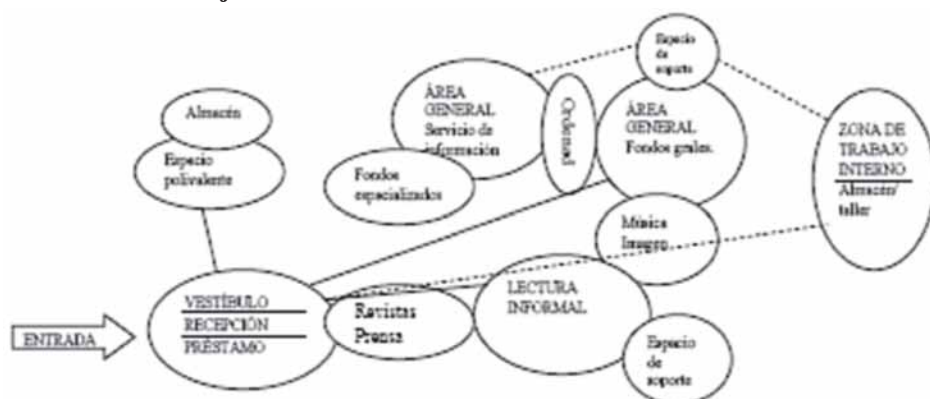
Almacén

Espacio polivalente

ÁREA GENERAL Servicio de información

Ordenad

Espacio de soporte

ÁREA GENERAL Fondos grales.

ZONA DE TRABAJO INTERNO

Almacén/ taller

Fondos especializados

Música Imagen

ENTRADA

VESTÍBULO

RECEPCIÓN

PRÉSTAMO

Revistas Prensa

LECTURA INFORMAL

Espacio de soporte